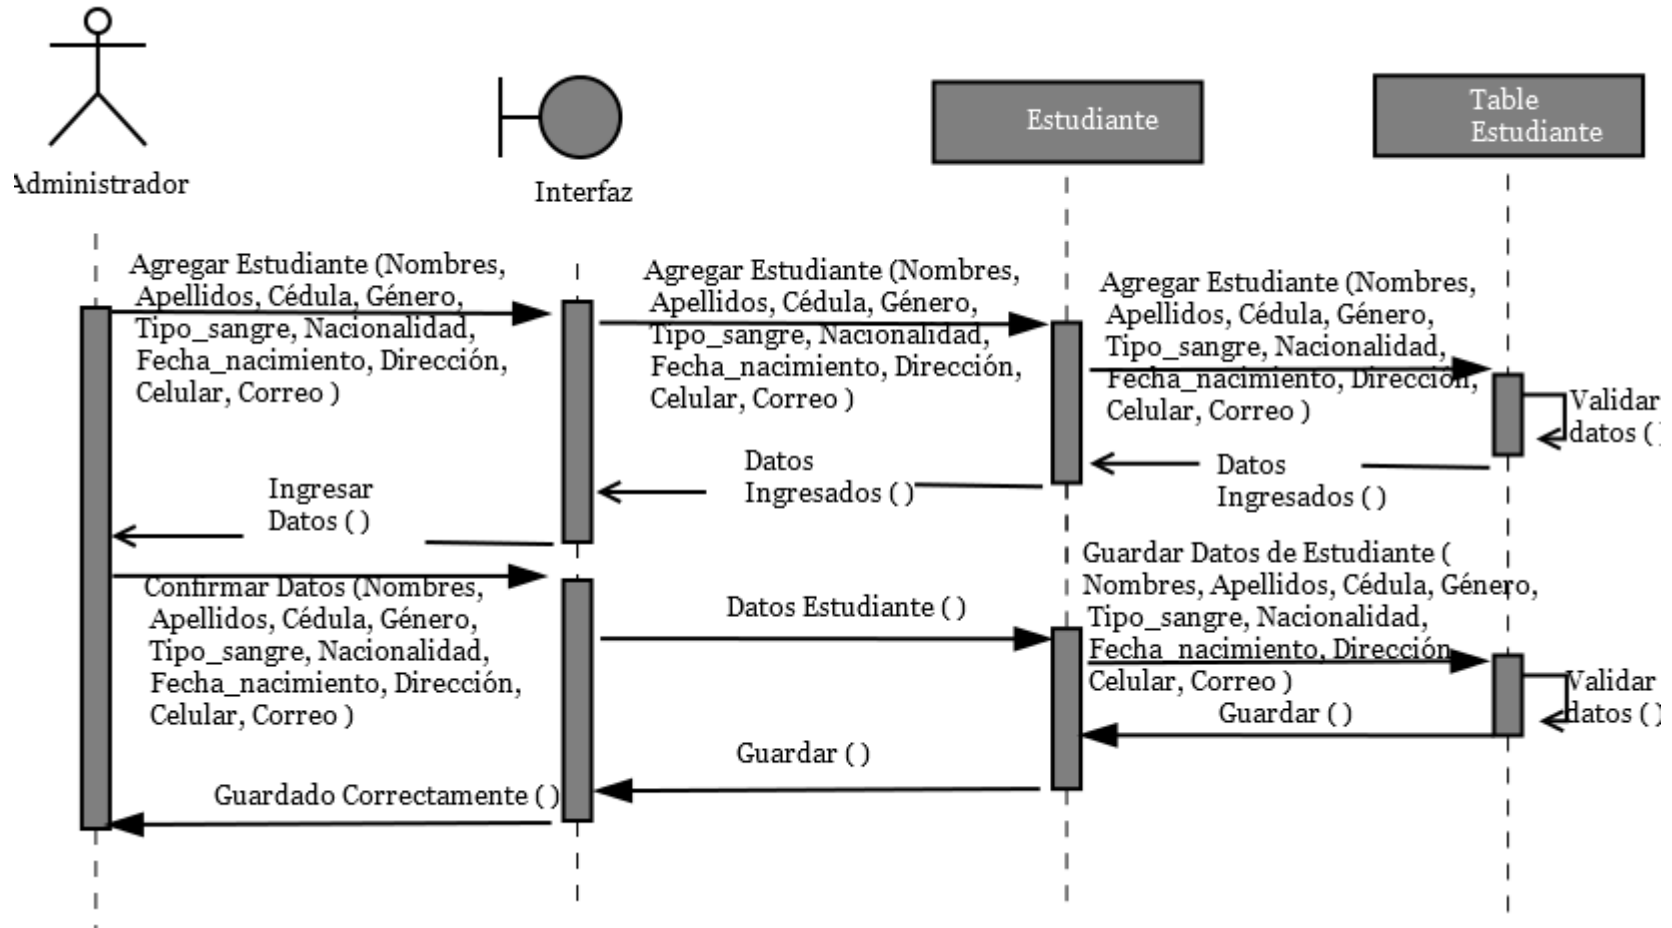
Administrador

Interfaz

Estudiante

Table Estudiante

Agregar Estudiante (Nombres, Apellidos, Cédula, Género, Tipo_sangre, Nacionalidad, Fecha_nacimiento, Dirección, Celular, Correo )

Agregar Estudiante (Nombres, Apellidos, Cédula, Género, Tipo_sangre, Nacionalidad, Fecha_nacimiento, Dirección, Celular, Correo )

Agregar Estudiante (Nombres, Apellidos, Cédula, Género, Tipo_sangre, Nacionalidad, Fecha_nacimiento, Dirección, Celular, Correo )

Validar datos ( )

Datos Ingresados ( )

Datos Ingresados ( )

Ingresar Datos ( )

Guardar Datos de Estudiante ( Nombres, Apellidos, Cédula, Género, Tipo_sangre, Nacionalidad, Fecha_nacimiento, Dirección, Celular, Correo )

Confirmar Datos (Nombres, Apellidos, Cédula, Género, Tipo_sangre, Nacionalidad, Fecha_nacimiento, Dirección, Celular, Correo )

Datos Estudiante ( )

Validar datos ( )

Guardar ( )

Guardar ( )

Guardado Correctamente ( )